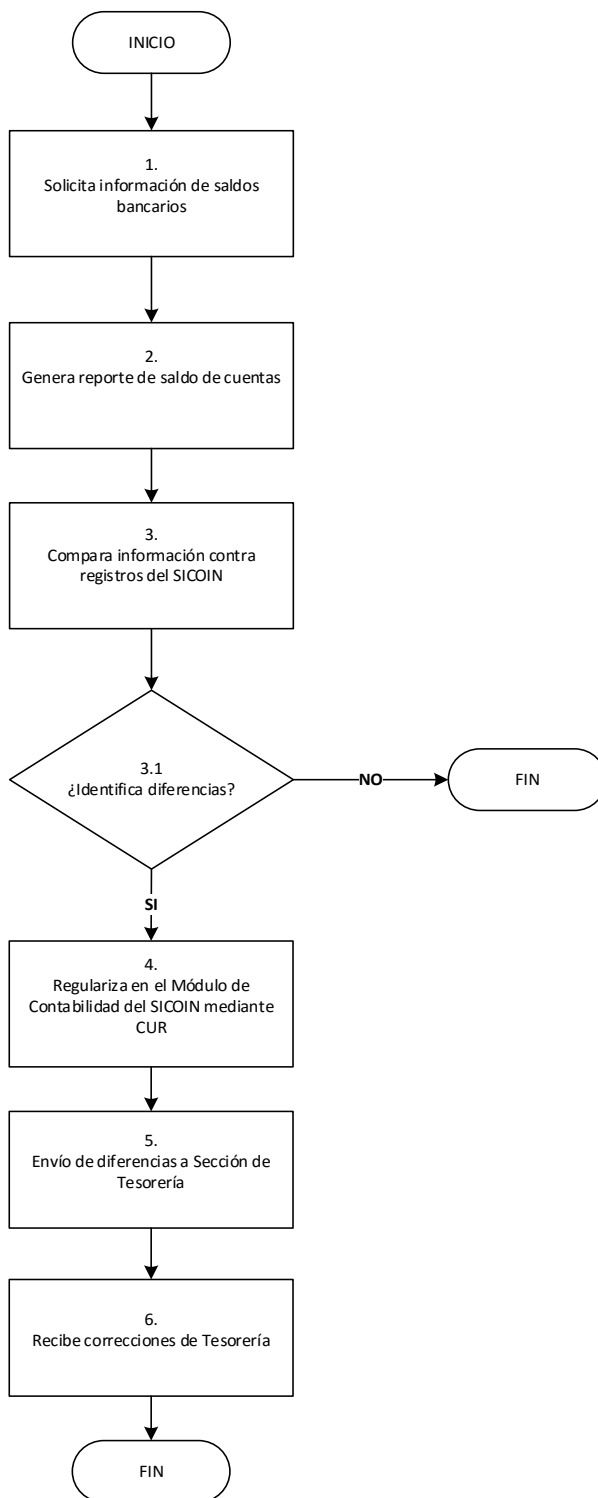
INICIO

1.
Solicita información de saldos bancarios

2.
Genera reporte de saldo de cuentas

3.
Compara información contra registros del SICOIN

3.1
¿Identifica diferencias?

NO

FIN

SI

4.
Regulariza en el Módulo de Contabilidad del SICOIN mediante CUR

5.
Envío de diferencias a Sección de Tesorería

6.
Recibe correcciones de Tesorería

FIN